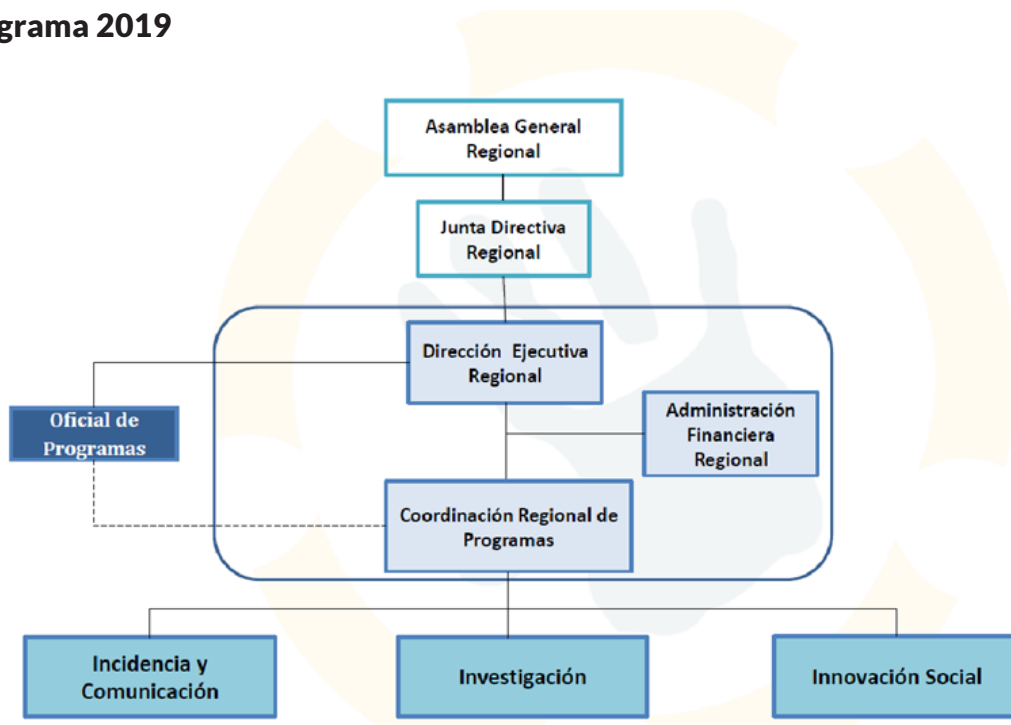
grama 2019

Asamblea General Regional

Junta Directiva Regional

Dirección Ejecutiva Regional

Oficial de Programas

Administración Financiera Regional

Coordinación Regional de Programas

Incidencia y Comunicación

Investigación

Innovación Social